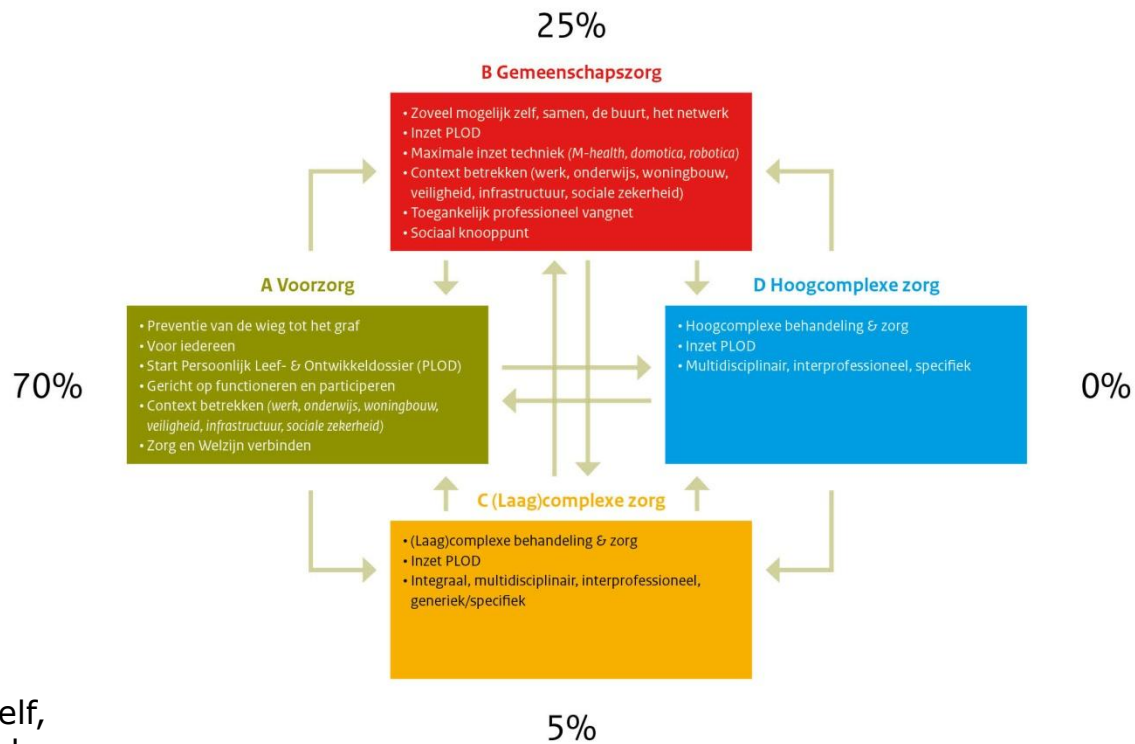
25%

B Gemeenschapszorg

• Zoveel mogelijk zelf, samen, de buurt, het netwerk
• Inzet PLOD
• Maximale inzet techniek (M-health, domotica, robotica)
• Context betrekken (werk, onderwijs, woningbouw, veiligheid, infrastructuur, sociale zekerheid)
• Toegankelijk professioneel vangnet
• Sociaal knooppunt

A Voorzorg

• Preventie van de wieg tot het graf
• Voor iedereen
• Start Persoonlijk Leef- & Ontwikkeldossier (PLOD)
• Gericht op functioneren en participeren
• Context betrekken (werk, onderwijs, woningbouw, veiligheid, infrastructuur, sociale zekerheid)
• Zorg en Welzijn verbinden

70%

D Hoogcomplexe zorg

• Hoogcomplexe behandeling & zorg
• Inzet PLOD
• Multidisciplinair, interprofessioneel, specifiek

0%

C (Laag)complexe zorg

• (Laag)complexe behandeling & zorg
• Inzet PLOD
• Integraal, multidisciplinair, interprofessioneel, generiek/specifiek

elf,

5%